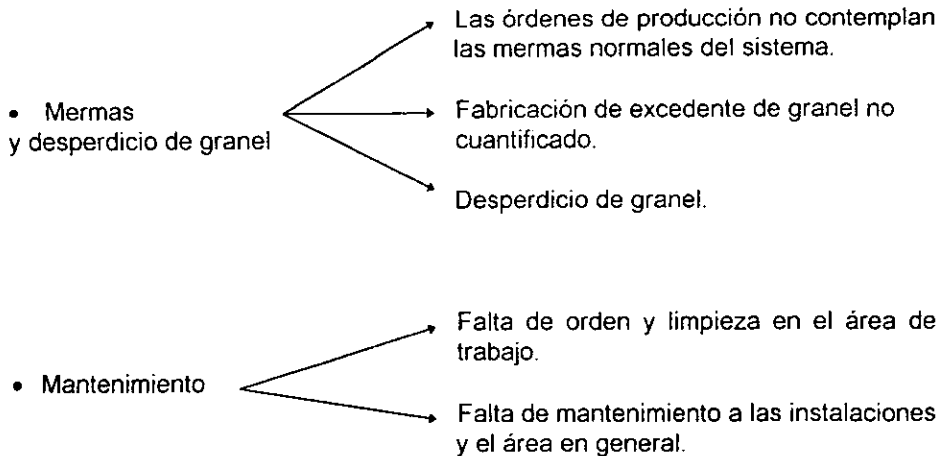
• Mermas y desperdicio de granel

Las órdenes de producción no contemplan las mermas normales del sistema.

Fabricación de excedente de granel no cuantificado.

Desperdicio de granel.

• Mantenimiento

Falta de orden y limpieza en el área de trabajo.

Falta de mantenimiento a las instalaciones y el área en general.